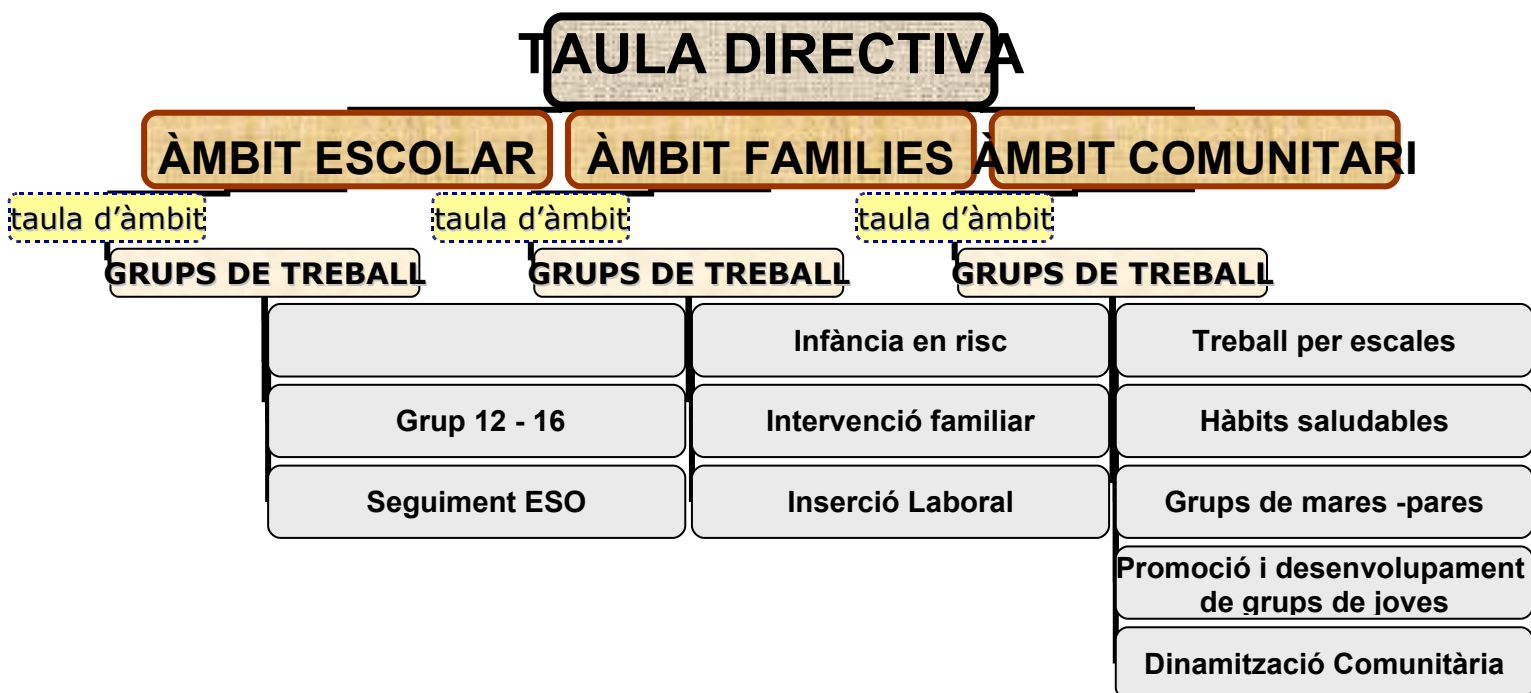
TAULA DIRECTIVA

ÀMBIT ESCOLAR

ÀMBIT FAMILIES

ÀMBIT COMUNITARI

taula d'àmbit

GRUPS DE TREBALL

Grup 12 - 16

Seguiment ESO

taula d'àmbit

GRUPS DE TREBALL

Infància en risc

Intervenció familiar

Inserció Laboral

taula d'àmbit

GRUPS DE TREBALL

Treball per escales

Hàbits saludables

Grups de mares -pares

Promoció i desenvolupament de grups de joves

Dinamització Comunitària